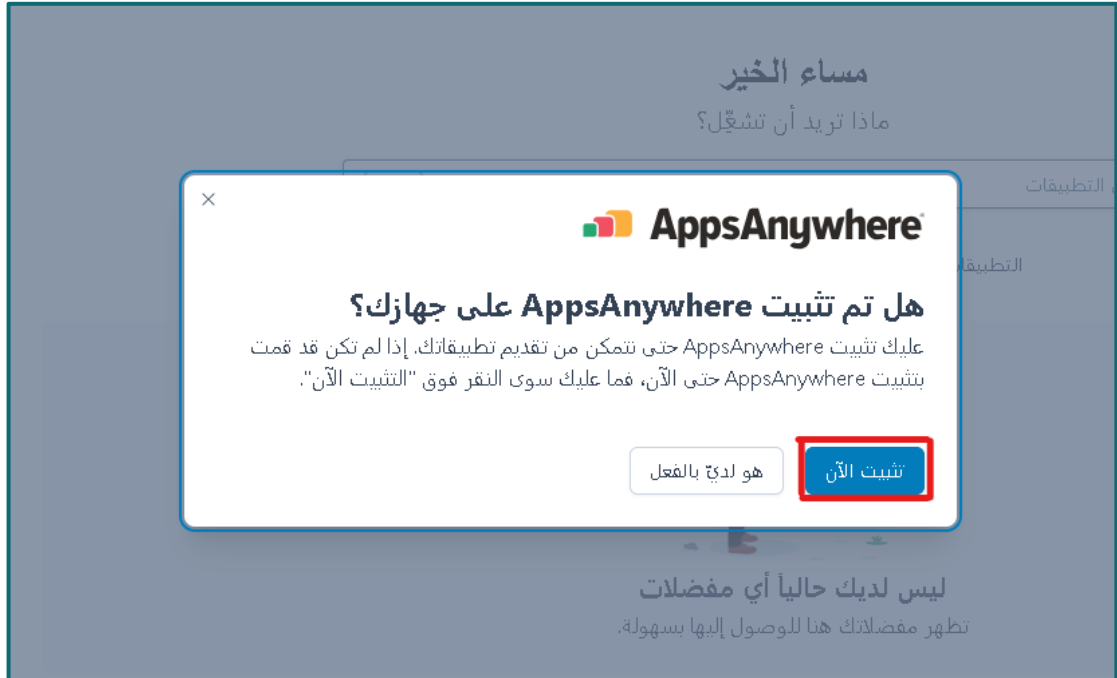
مساء الخير
ماذا تريد أن تشغّل؟

التطبيقات

التطبيقا

×

AppsAnywhere

هل تم تثبيت AppsAnywhere على جهازك؟

عليك تثبيت AppsAnywhere حتى تتمكن من تقديم تطبيقاتك. إذا لم تكن قد قمت بتثبيت AppsAnywhere حتى الآن، فما عليك سوى النقر فوق "التثبيت الآن".

تثبيت الآن

هو لديّ بالفعل

ليس لديك حالياً أي مفضلات
تظهر مفضلاتك هنا للوصول إليها بسهولة.